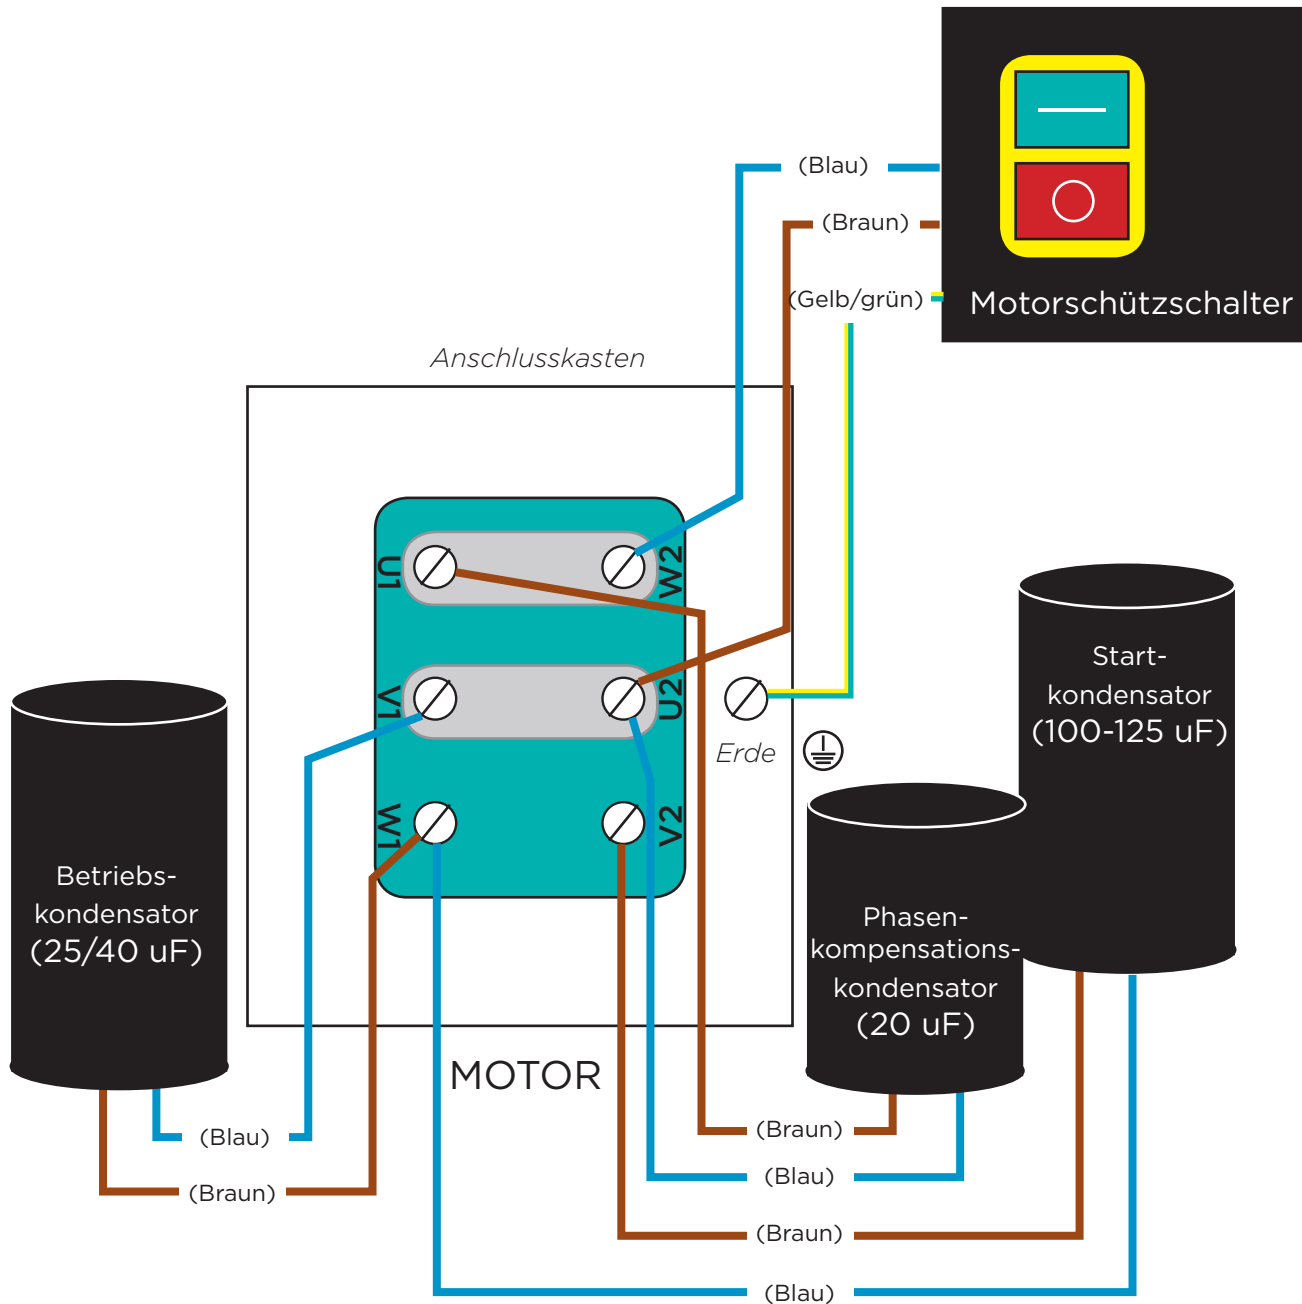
(Blau)
(Braun)
(Gelb/grün)
Motorschützschalter
Anschlusskasten
U1
W2
V1
U2
W1
V2
Erde
Start-
kondensator
(100-125 uF)
Betriebs-
kondensator
(25/40 uF)
Phasen-
kompensations-
kondensator
(20 uF)
MOTOR
(Blau)
(Braun)
(Braun)
(Blau)
(Braun)
(Blau)